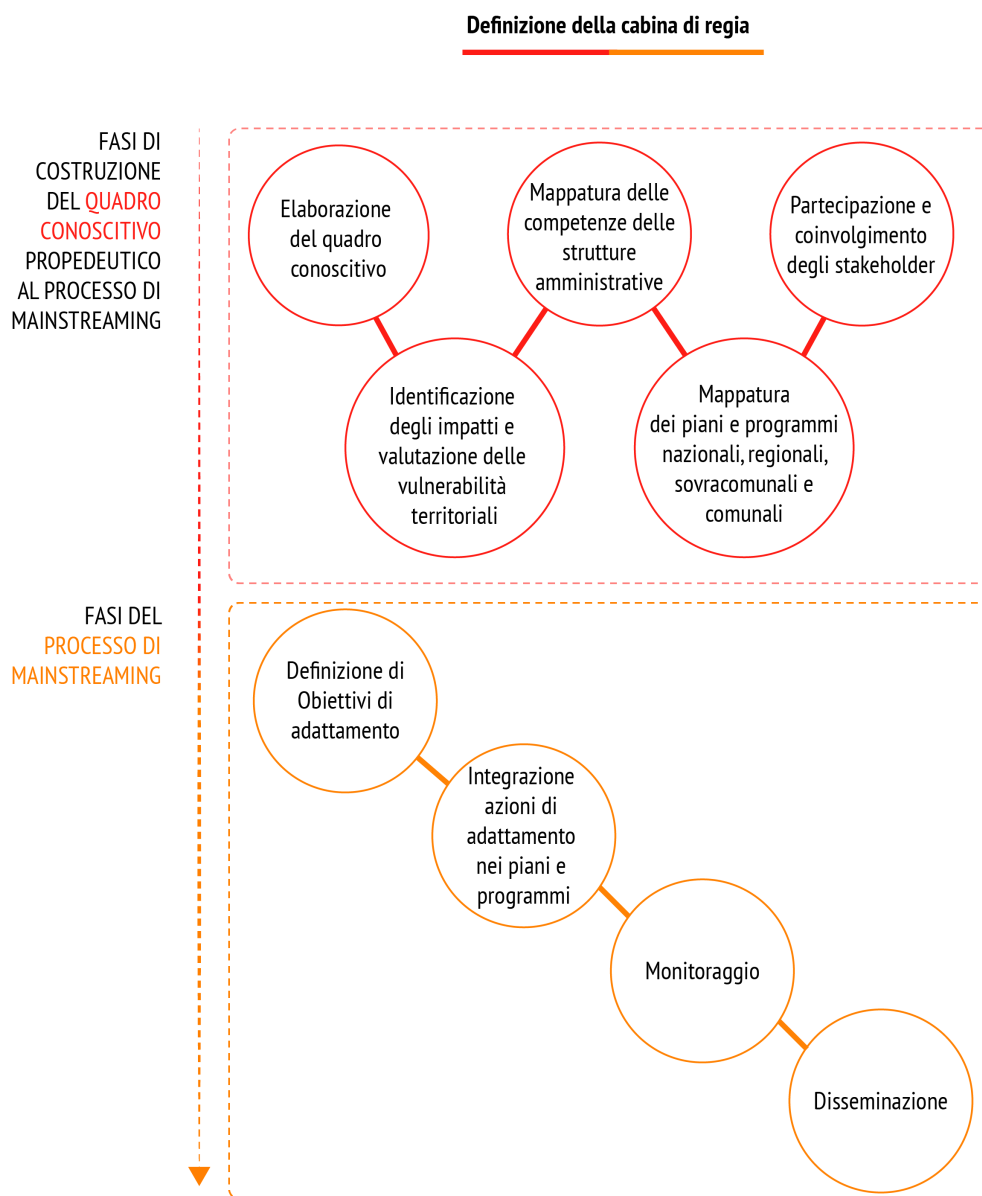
Definizione della cabina di regia

FASI DI COSTRUZIONE DEL QUADRO CONOSCITIVO PROPEDEUTICO AL PROCESSO DI MAINSTREAMING

Elaborazione del quadro conoscitivo

Mappatura delle competenze delle strutture amministrative

Partecipazione e coinvolgimento degli stakeholder

Identificazione degli impatti e valutazione delle vulnerabilità territoriali

Mappatura dei piani e programmi nazionali, regionali, sovracomunali e comunali

FASI DEL PROCESSO DI MAINSTREAMING

Definizione di Obiettivi di adattamento

Integrazione azioni di adattamento nei piani e programmi

Monitoraggio

Disseminazione